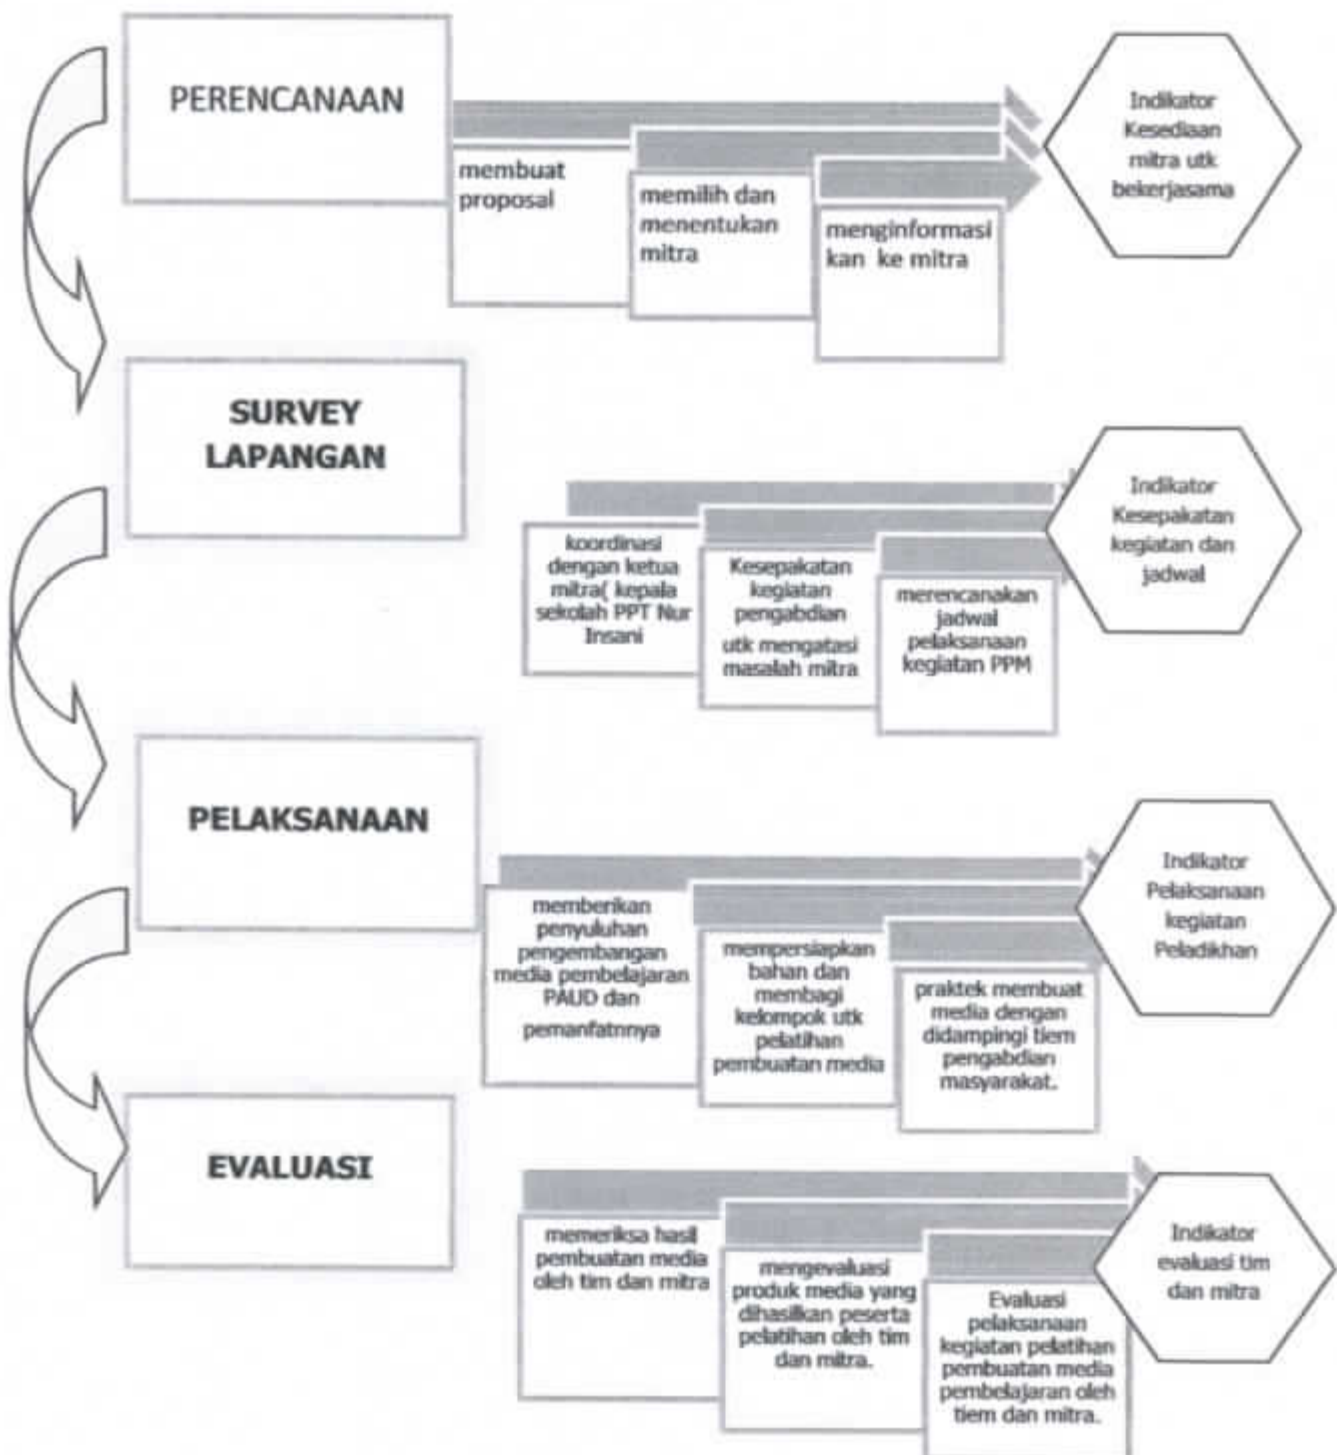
PERENCANAAN

membuat proposal

memilih dan menentukan mitra

menginformasikan ke mitra

Indikator Kesediaan mitra utk bekerjasama

SURVEY LAPANGAN

koordinasi dengan ketua mitra( kepala sekolah PPT Nur Insani

Kesepakatan kegiatan pengabdian utk mengatasi masalah mitra

merencanakan jadwal pelaksanaan kegiatan PPM

Indikator Kesepakatan kegiatan dan jadwal

PELAKSANAAN

memberikan penyuluhan pengembangan media pembelajaran PAUD dan pemanfatnnya

mempersiapkan bahan dan membagi kelompok utk pelatihan pembuatan media

praktek membuat media dengan didampingi tiem pengabdian masyarakat.

Indikator Pelaksanaan kegiatan Peladikhan

EVALUASI

memeriksa hasil pembuatan media oleh tim dan mitra

mengevaluasi produk media yang dihasilkan peserta pelatihan oleh tim dan mitra.

Evaluasi pelaksanaan kegiatan pelatihan pembuatan media pembelajaran oleh tiem dan mitra.

Indikator evaluasi tim dan mitra